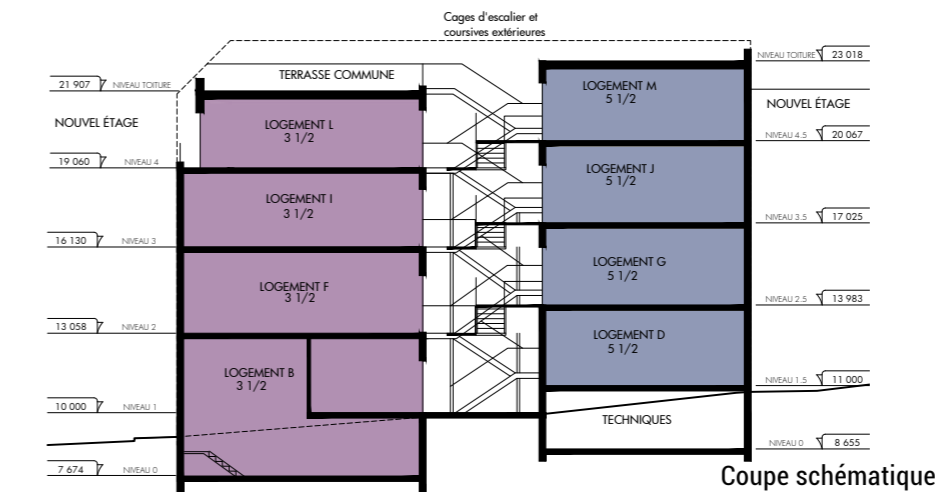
Cages d'escalier et coursives extérieures

21 907 NIVEAU TOITURE
NOUVEL ÉTAGE
19 060 NIVEAU 4
16 130 NIVEAU 3
13 058 NIVEAU 2
10 000 NIVEAU 1
7 674 NIVEAU 0

TERRASSE COMMUNE

LOGEMENT L
3 1/2

LOGEMENT I
3 1/2

LOGEMENT F
3 1/2

LOGEMENT B
3 1/2

LOGEMENT M
5 1/2

LOGEMENT J
5 1/2

LOGEMENT G
5 1/2

LOGEMENT D
5 1/2

TECHNIQUES

NIVEAU TOITURE 23 018
NOUVEL ÉTAGE
NIVEAU 4.5 20 067
NIVEAU 3.5 17 025
NIVEAU 2.5 13 983
NIVEAU 1.5 11 000
NIVEAU 0 8 655

Coupe schématique